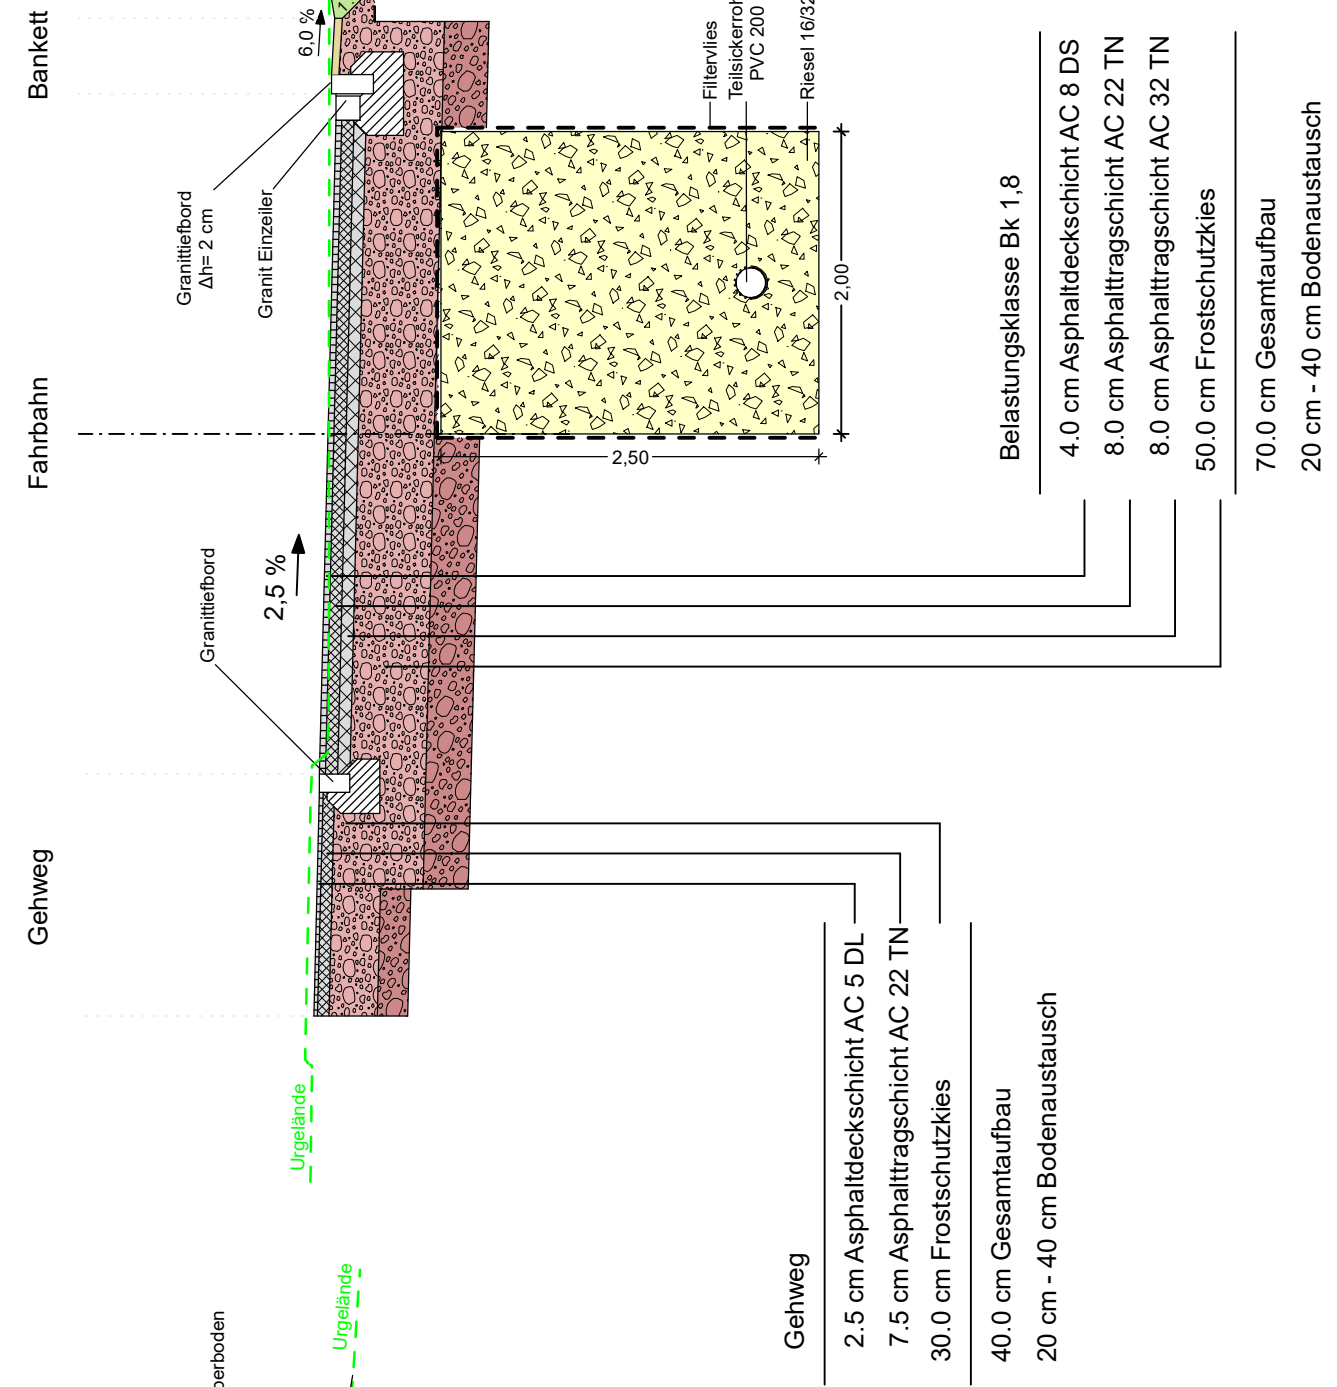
Bankett

Fahrbahn

Gehweg

6,0 %

Granittiefbord
Δh= 2 cm

Granit Einzeiler

2,5 %

Granittiefbord

Urgelände

Urgelände

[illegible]berboden

Filtervlies
Teilsickerrohr
PVC 200
Riesel 16/32

2,00

2,50

Belastungsklasse Bk 1,8

4.0 cm Asphaltdeckschicht AC 8 DS
8.0 cm Asphalttragschicht AC 22 TN
8.0 cm Asphalttragschicht AC 32 TN
50.0 cm Frostschutzkies

70.0 cm Gesamtaufbau
20 cm - 40 cm Bodenaustausch

Gehweg

2.5 cm Asphaltdeckschicht AC 5 DL
7.5 cm Asphalttragschicht AC 22 TN
30.0 cm Frostschutzkies

40.0 cm Gesamtaufbau
20 cm - 40 cm Bodenaustausch